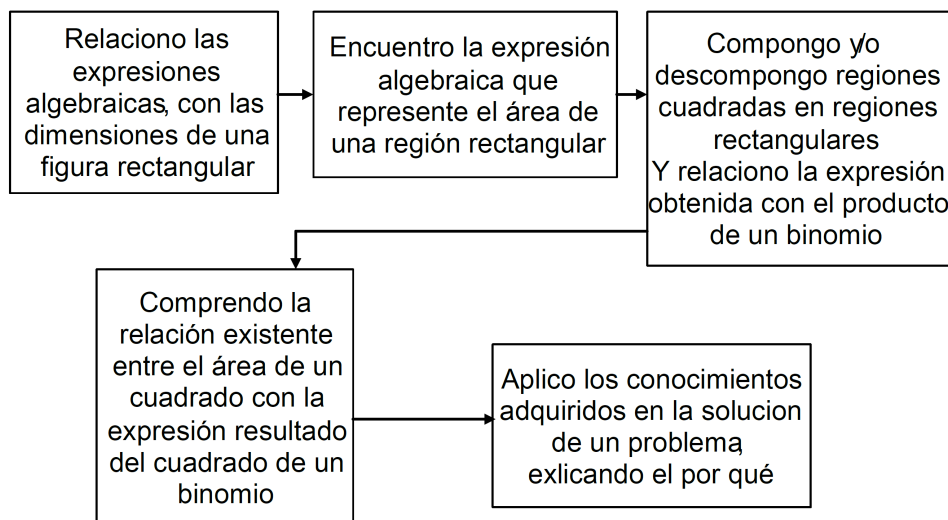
Relaciono las expresiones algebraicas, con las dimensiones de una figura rectangular

Encuentro la expresión algebraica que represente el área de una región rectangular

Compongo y/o descompongo regiones cuadradas en regiones rectangulares
Y relaciono la expresión obtenida con el producto de un binomio

Comprendo la relación existente entre el área de un cuadrado con la expresión resultado del cuadrado de un binomio

Aplico los conocimientos adquiridos en la solucion de un problema, exlicando el por qué